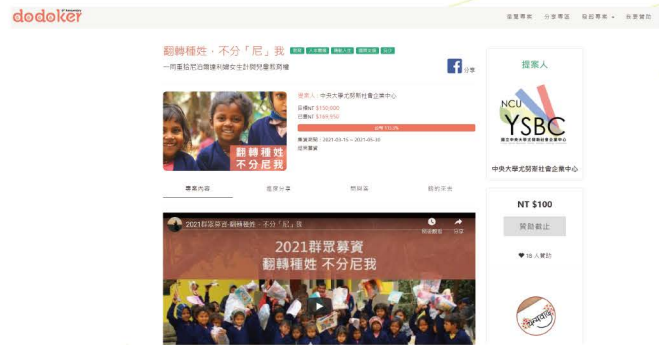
dodoker

提案專區　分享專區　發起專案　您要幫助

翻轉種姓，不分「尼」我

一同重拾尼泊爾種姓女生的受教育權

分享

提案人：中央大學尤努斯社會企業中心

目標NT $100,000

已募NT $164,950

達成 165%

募資期間：2021-03-15 ~ 2021-05-30

提案實資

翻轉種姓 不分尼我

專案內容　提案分享　問與答　贊助名單

2021群眾募資-翻轉種姓，不分「尼」我

稍後觀看　分享

2021群眾募資

翻轉種姓 不分尼我

提案人

NCU YSBC

國立中央大學尤努斯社會企業中心

中央大學尤努斯社會企業中心

NT $100

贊助截止

18 人贊助